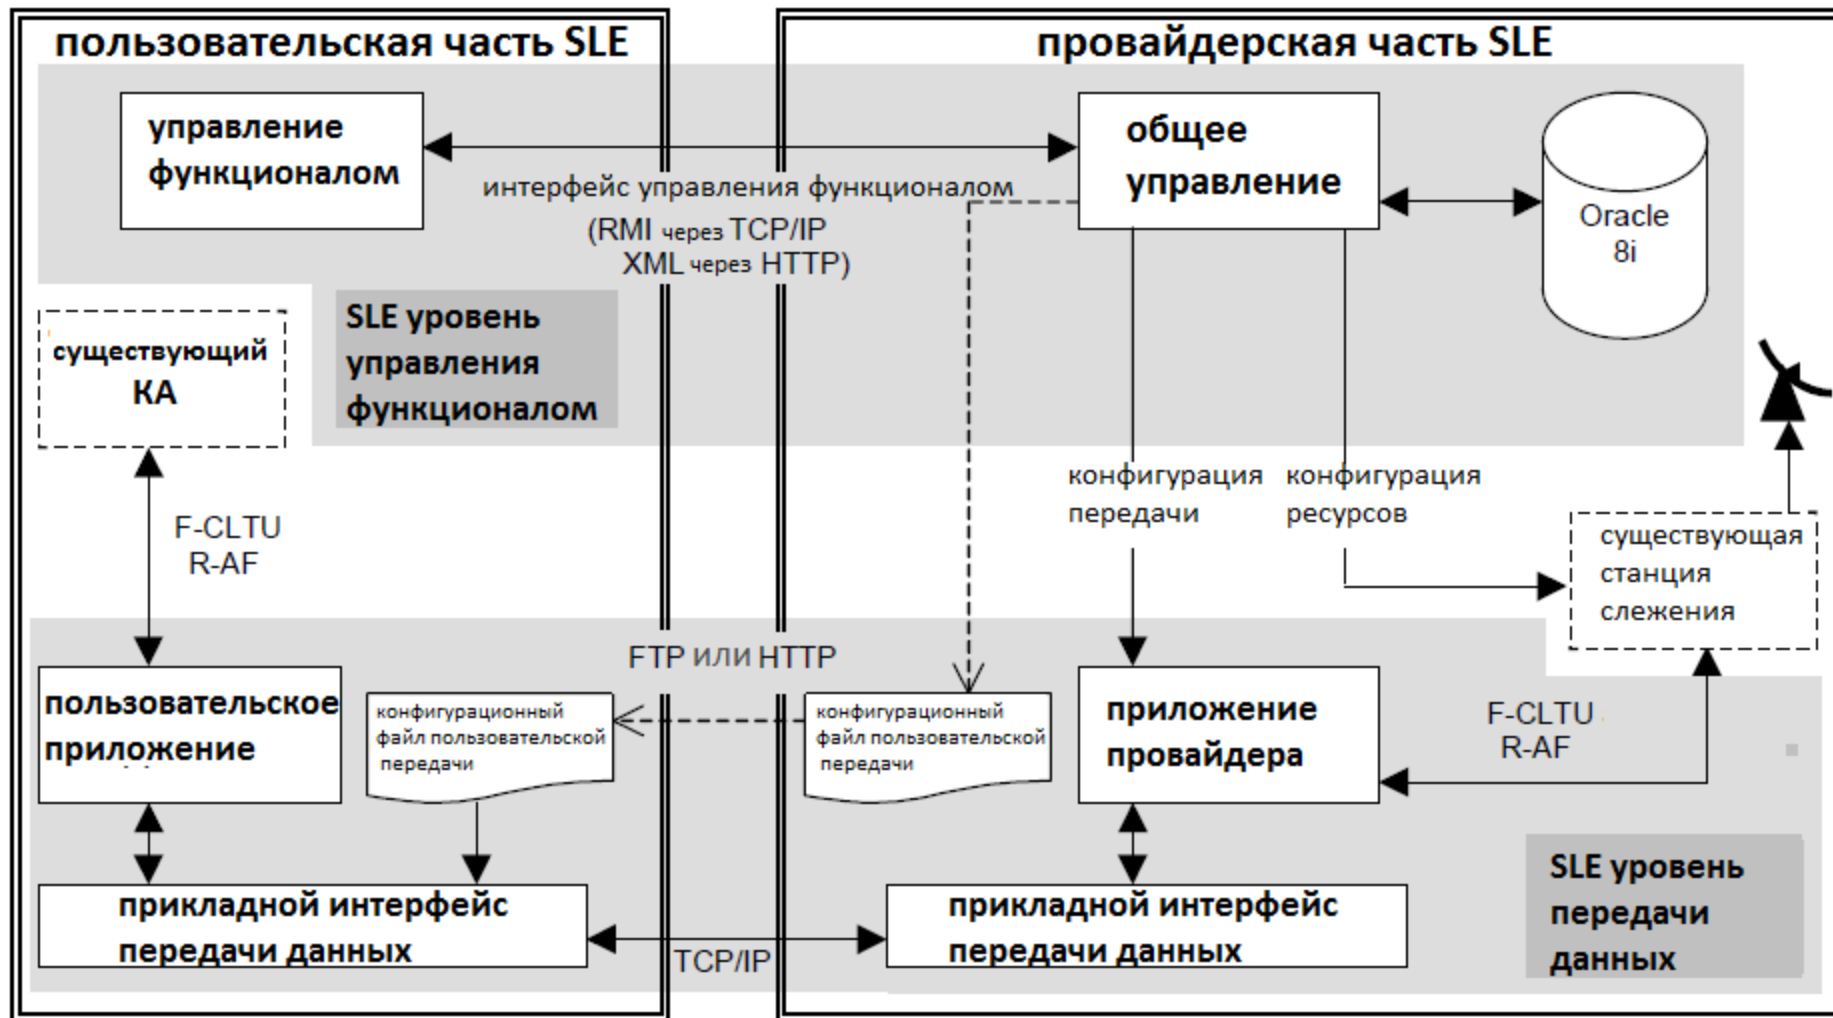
пользовательская часть SLE

провайдерская часть SLE

управление функционалом

общее управление

Oracle 8i

интерфейс управления функционалом
(RMI через TCP/IP
XML через HTTP)

существующий КА

SLE уровень управления функционалом

F-CLTU
R-AF

конфигурация передачи

конфигурация ресурсов

существующая станция слежения

FTP или HTTP

пользовательское приложение

конфигурационный файл пользовательской передачи

конфигурационный файл пользовательской передачи

приложение провайдера

F-CLTU
R-AF

SLE уровень передачи данных

прикладной интерфейс передачи данных

TCP/IP

прикладной интерфейс передачи данных